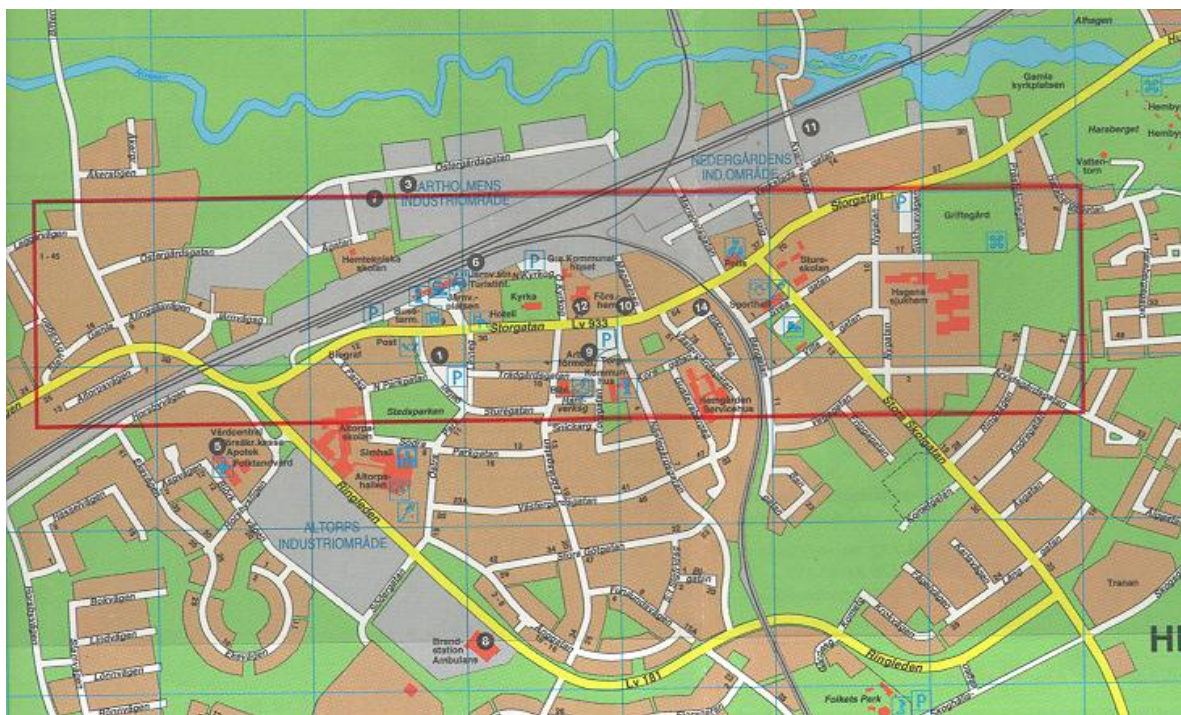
Athagen
Gamla kyrkplatsen
Hemby
Haraberget
Hemby
Vattentorn
11
Östergärdsgatan
Åkervägen
3 BARTHOLMENS INDUSTRIOMRÅDE
7
NEDERGÅRDENS IND.OMRÅDE
Storgatan
Griftegård
Östergärdsgatan
Hemtekniska skolan
6
Gus Kommunalhuset
Järnv.station
Turistinf.
Kyrka
Förs.hem
12
10
14
Polis
Sture-skolan
Hagens sjukhem
Hotell
Storgatan
Lv 933
Sporthall
Post
1
9
N Parkgatan
Trädgårdsgatan
Torget
Stadsparken
Sturegatan
Snickarg.
Östergårdens Servicehus
Altorpsskolan
Simhall
Altorpshallen
Vårdcentral
Apotek
Folktandvård
5
Parkgatan
Ringleden
Stora Skolgatan
ALTORPS INDUSTRIOMRÅDE
Brandstation Ambulans
8
Tranan
Lv 181
Ringleden
Folkets Park
HE
Storgatan